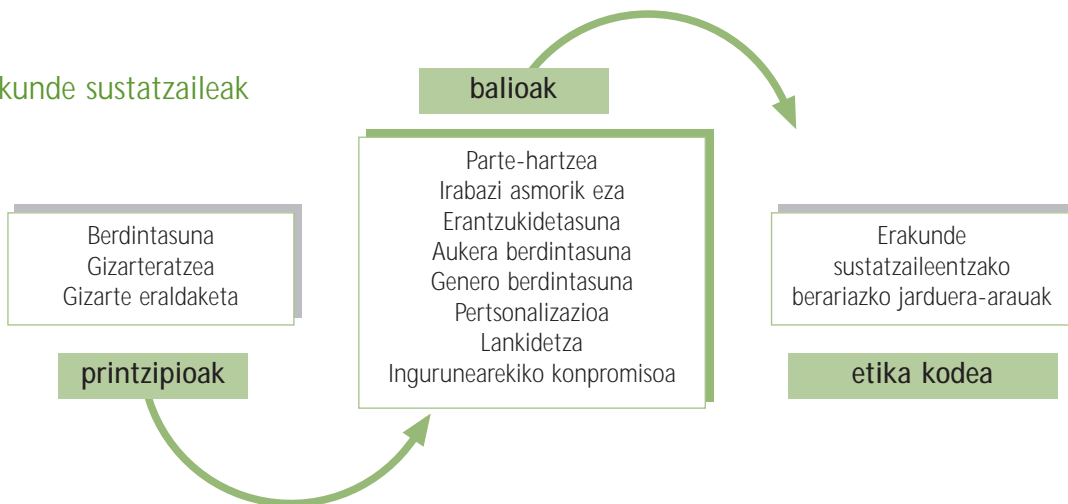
kunde sustatzaileak

Berdintasuna
Gizarteratzea
Gizarte eraldaketa

printzipioak

balioak

Parte-hartzea
Irabazi asmorik eza
Erantzukidetasuna
Aukera berdintasuna
Genero berdintasuna
Pertsonalizazioa
Lankidetza
Ingurunearekiko konpromisoa

Erakunde sustatzaileentzako berariazko jarduera-arauak

etika kodea